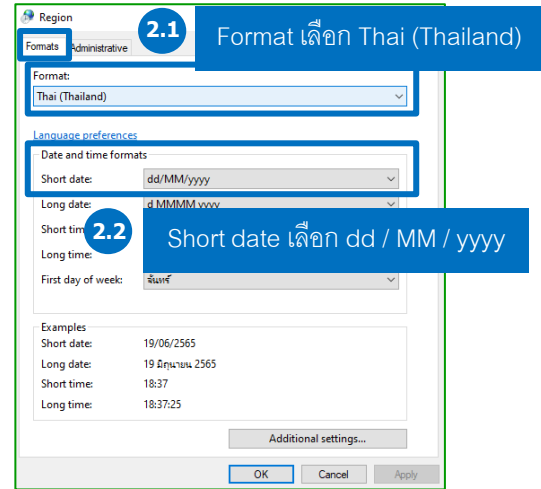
Region

2.1 Format เลือก Thai (Thailand)

Formats Administrative

Format:

Thai (Thailand)

Language preferences

Date and time formats

Short date: dd/MM/yyyy

Long date: d MMMM yyyy

Short tim

2.2 Short date เลือก dd / MM / yyyy

Long time:

First day of week: จันทร์

Examples

Short date: 19/06/2565

Long date: 19 มิถุนายน 2565

Short time: 18:37

Long time: 18:37:25

Additional settings...

OK Cancel Apply